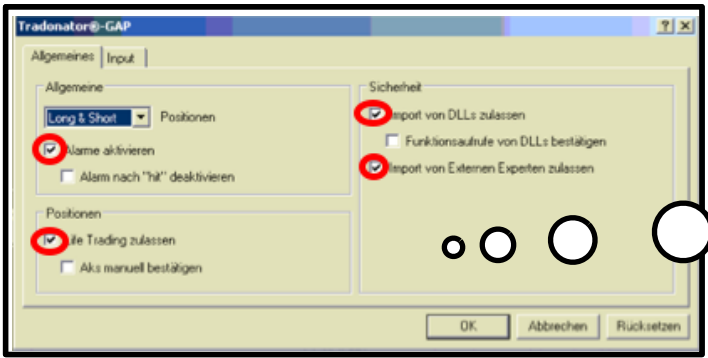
Tradonator®-GAP

? X

Allgemeines | Input

Allgemeine

Long & Short Positionen

Alarme aktivieren

Alarm nach "hit" deaktivieren

Positionen

ife Trading zulassen

Aks manuell bestätigen

Sicherheit

mport von DLLs zulassen

Funktionsaufrufe von DLLs bestätigen

mport von Externen Experten zulassen

OK Abbrechen Rücksetzen